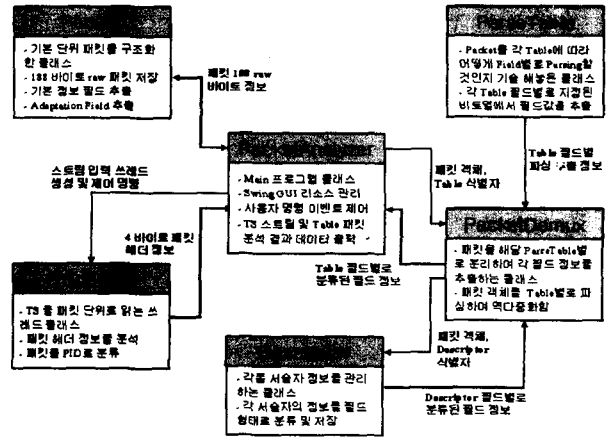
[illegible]

- 기본 단위 패킷을 구조화한 클래스
- 188 바이트 raw 패킷 저장
- 기본 정보 필드 추출
- Adaptation Field 추출

패킷 188 raw 바이트 정보

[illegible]

- Packet을 각 Table에 따라 어떻게 Field별로 Parsing할 것인지 기술 해놓은 클래스
- 각 Table 필드별로 지정된 비트열에서 필드값을 추출

Table 필드별 파싱 기술 정보

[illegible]

- Main 프로그램 클래스
- SwingGUI 리소스 관리
- 사용자 명령 이벤트 제어
- TS 스트림 및 Table 패킷 분석 결과 데이터 출력

스트림 입력 쓰레드 생성 및 제어 명령

4 바이트 패킷 헤더 정보

패킷 객체, Table 식별자

PacketDemux

- 패킷을 해당 ParseTable별로 분리하여 각 필드 정보를 추출하는 클래스
- 패킷 객체를 Table별로 파싱하여 역다중화함

Table 필드별로 분류된 필드 정보

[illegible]

- TS 를 패킷 단위로 읽는 쓰레드클래스
- 패킷 헤더 정보를 분석
- 패킷을 PID로 분류

패킷 객체, Descriptor 식별자

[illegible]

- 각종 서술자 정보를 관리하는 클래스
- 각 서술자의 정보를 필드 형태로 분류 및 저장

Descriptor 필드별로 분류된 필드 정보